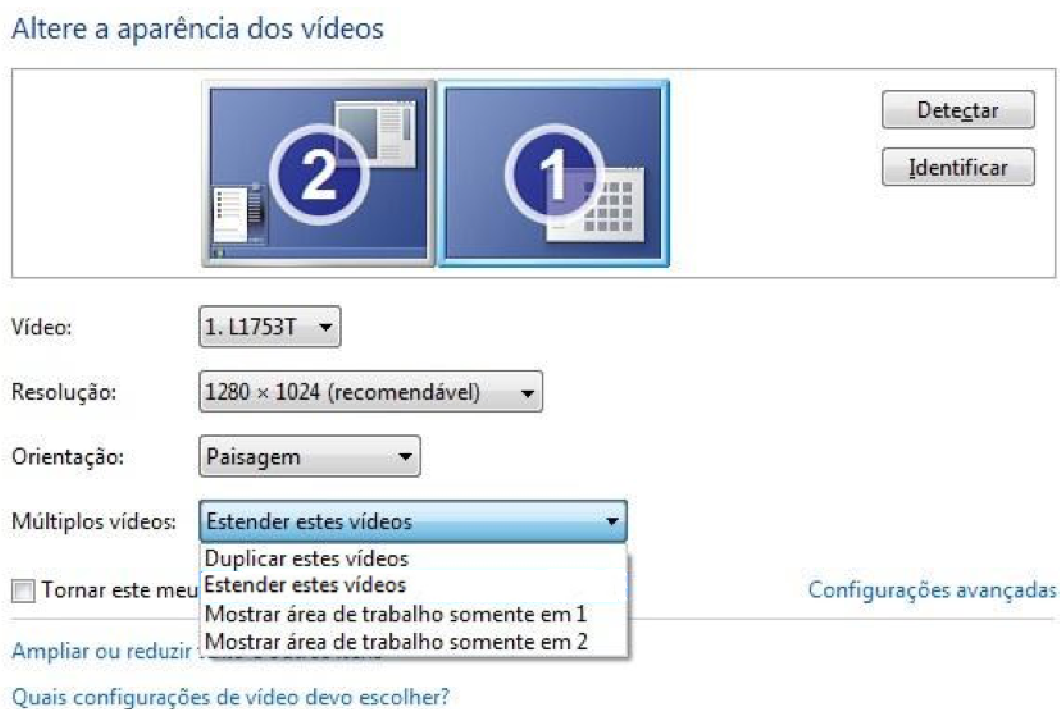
Altere a aparência dos vídeos

2

1

Detectar

Identificar

Vídeo: 1. L1753T

Resolução: 1280 × 1024 (recomendável)

Orientação: Paisagem

Múltiplos vídeos: Estender estes vídeos

Duplicar estes vídeos
Estender estes vídeos
Mostrar área de trabalho somente em 1
Mostrar área de trabalho somente em 2

Tornar este meu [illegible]

Configurações avançadas

Ampliar ou reduzir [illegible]

Quais configurações de vídeo devo escolher?